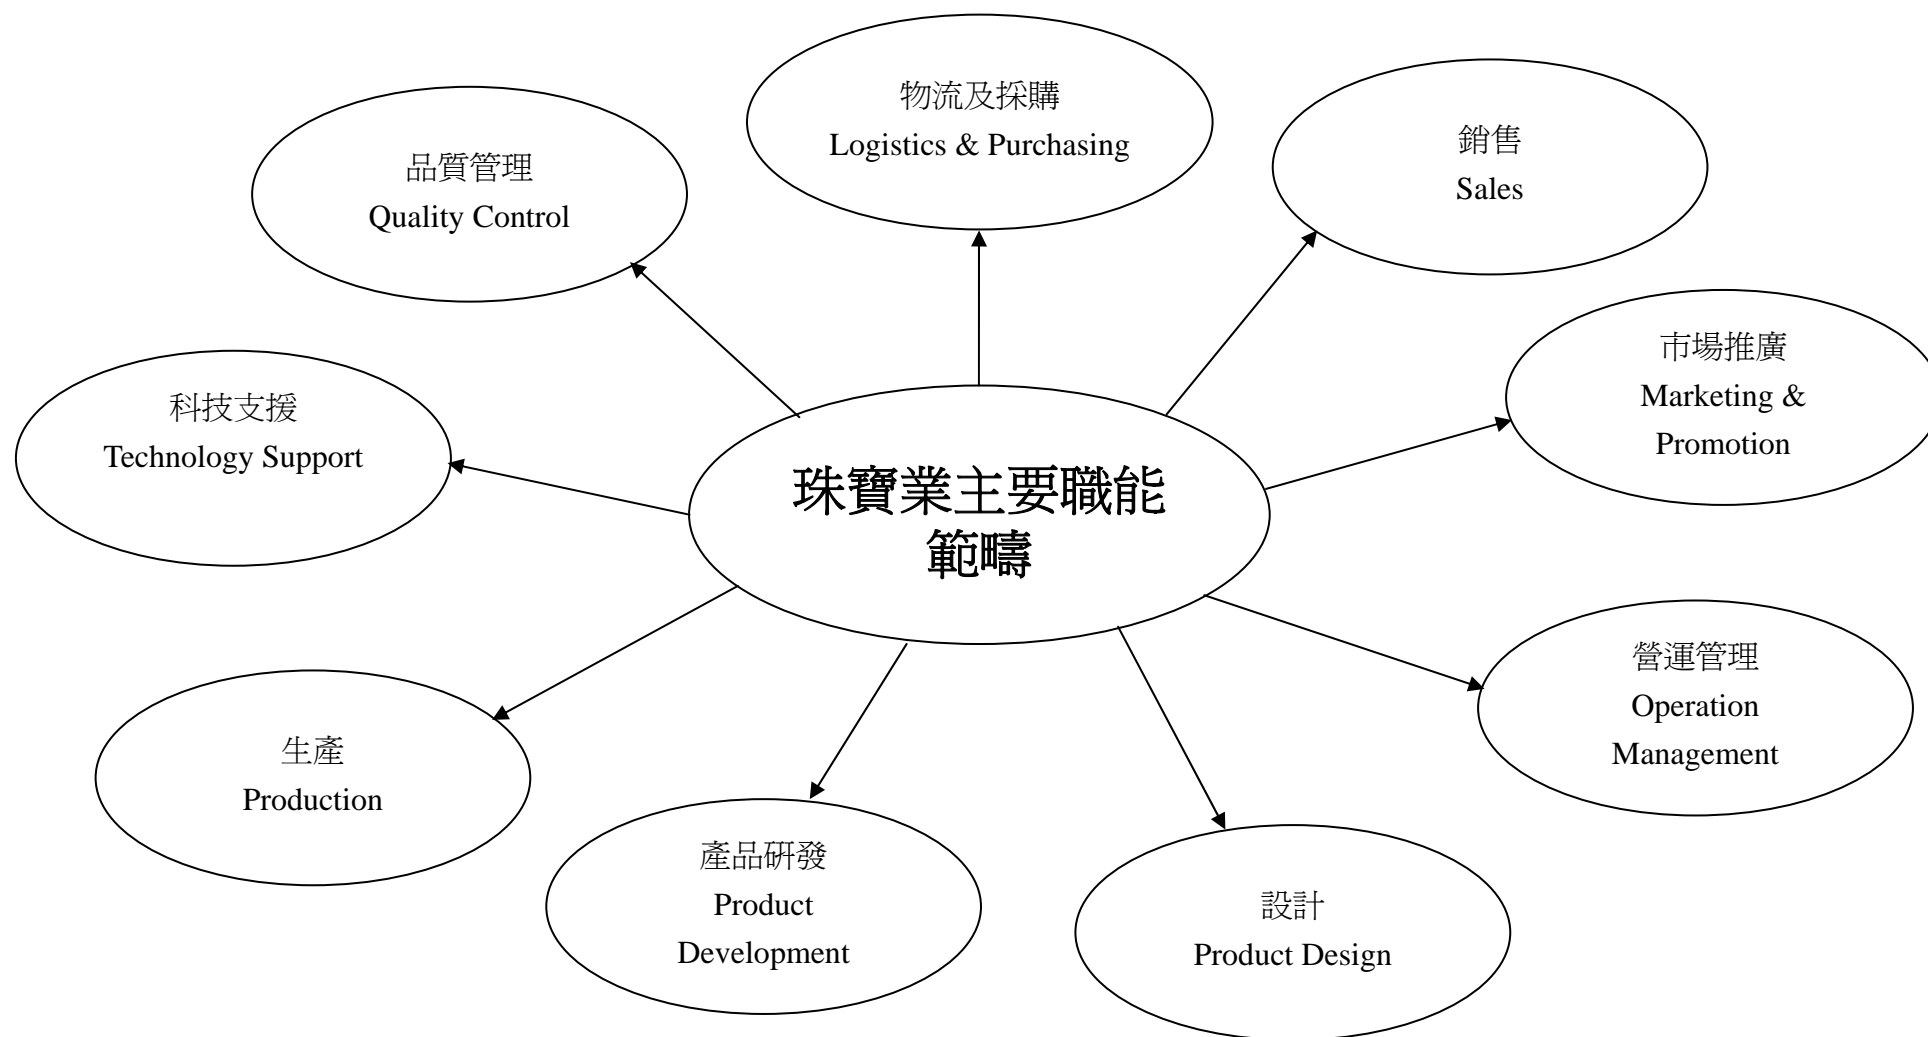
珠寶業主要職能範疇

物流及採購
Logistics & Purchasing

銷售
Sales

市場推廣
Marketing & Promotion

營運管理
Operation Management

設計
Product Design

產品研發
Product Development

生產
Production

科技支援
Technology Support

品質管理
Quality Control